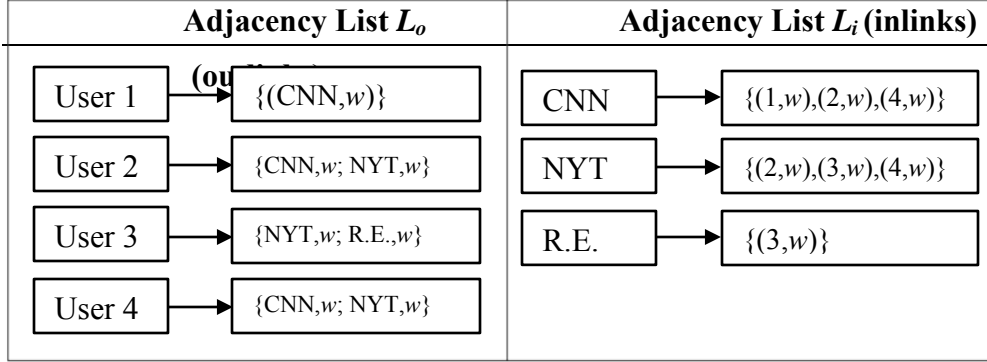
**Adjacency List $L_o$ (outlinks)**

User 1 → {(CNN,$w$)}

User 2 → {CNN,$w$; NYT,$w$}

User 3 → {NYT,$w$; R.E.,$w$}

User 4 → {CNN,$w$; NYT,$w$}

**Adjacency List $L_i$ (inlinks)**

CNN → {(1,$w$),(2,$w$),(4,$w$)}

NYT → {(2,$w$),(3,$w$),(4,$w$)}

R.E. → {(3,$w$)}